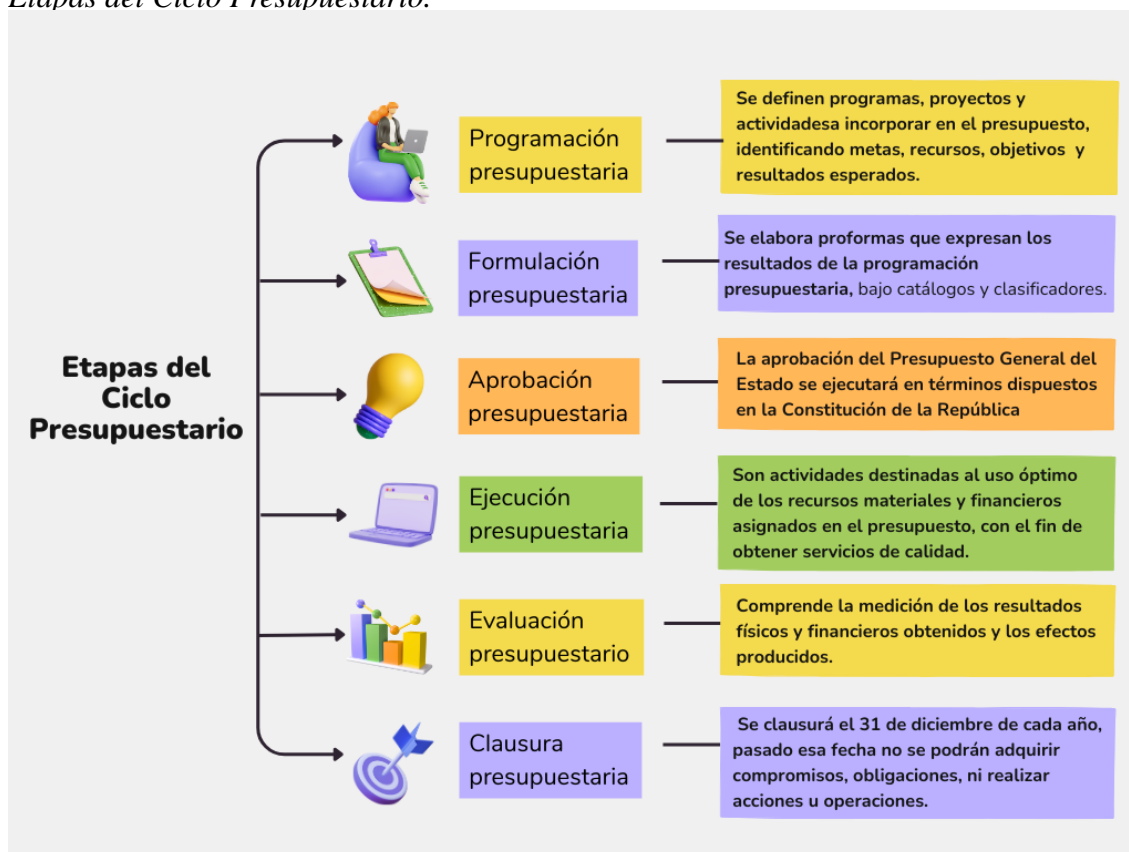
Etapas del Ciclo Presupuestario.

Etapas del Ciclo Presupuestario

Programación presupuestaria

Se definen programas, proyectos y actividadesa incorporar en el presupuesto, identificando metas, recursos, objetivos y resultados esperados.

Formulación presupuestaria

Se elabora proformas que expresan los resultados de la programación presupuestaria, bajo catálogos y clasificadores.

Aprobación presupuestaria

La aprobación del Presupuesto General del Estado se ejecutará en términos dispuestos en la Constitución de la República

Ejecución presupuestaria

Son actividades destinadas al uso óptimo de los recursos materiales y financieros asignados en el presupuesto, con el fin de obtener servicios de calidad.

Evaluación presupuestario

Comprende la medición de los resultados físicos y financieros obtenidos y los efectos producidos.

Clausura presupuestaria

Se clausurá el 31 de diciembre de cada año, pasado esa fecha no se podrán adquirir compromisos, obligaciones, ni realizar acciones u operaciones.